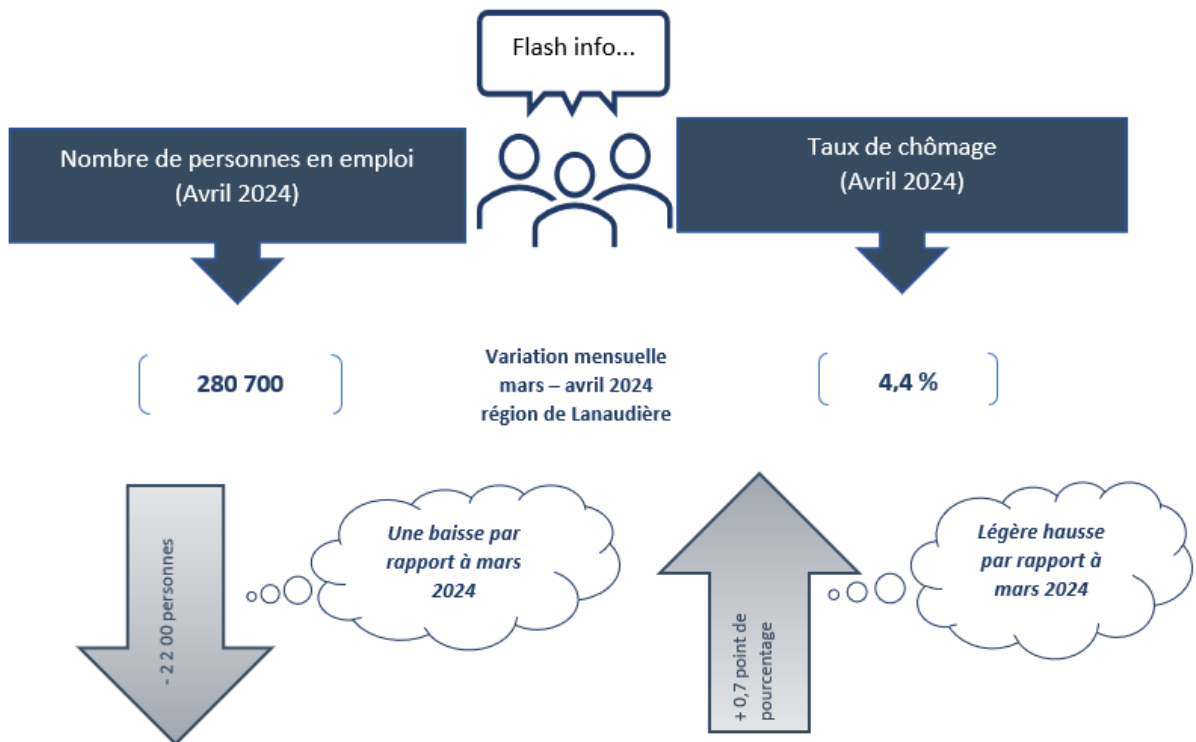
Flash info...

Nombre de personnes en emploi
(Avril 2024)

Taux de chômage
(Avril 2024)

280 700

Variation mensuelle
mars – avril 2024
région de Lanaudière

4,4 %

- 2 2 00 personnes

Une baisse par rapport à mars 2024

+ 0,7 point de pourcentage

Légère hausse par rapport à mars 2024